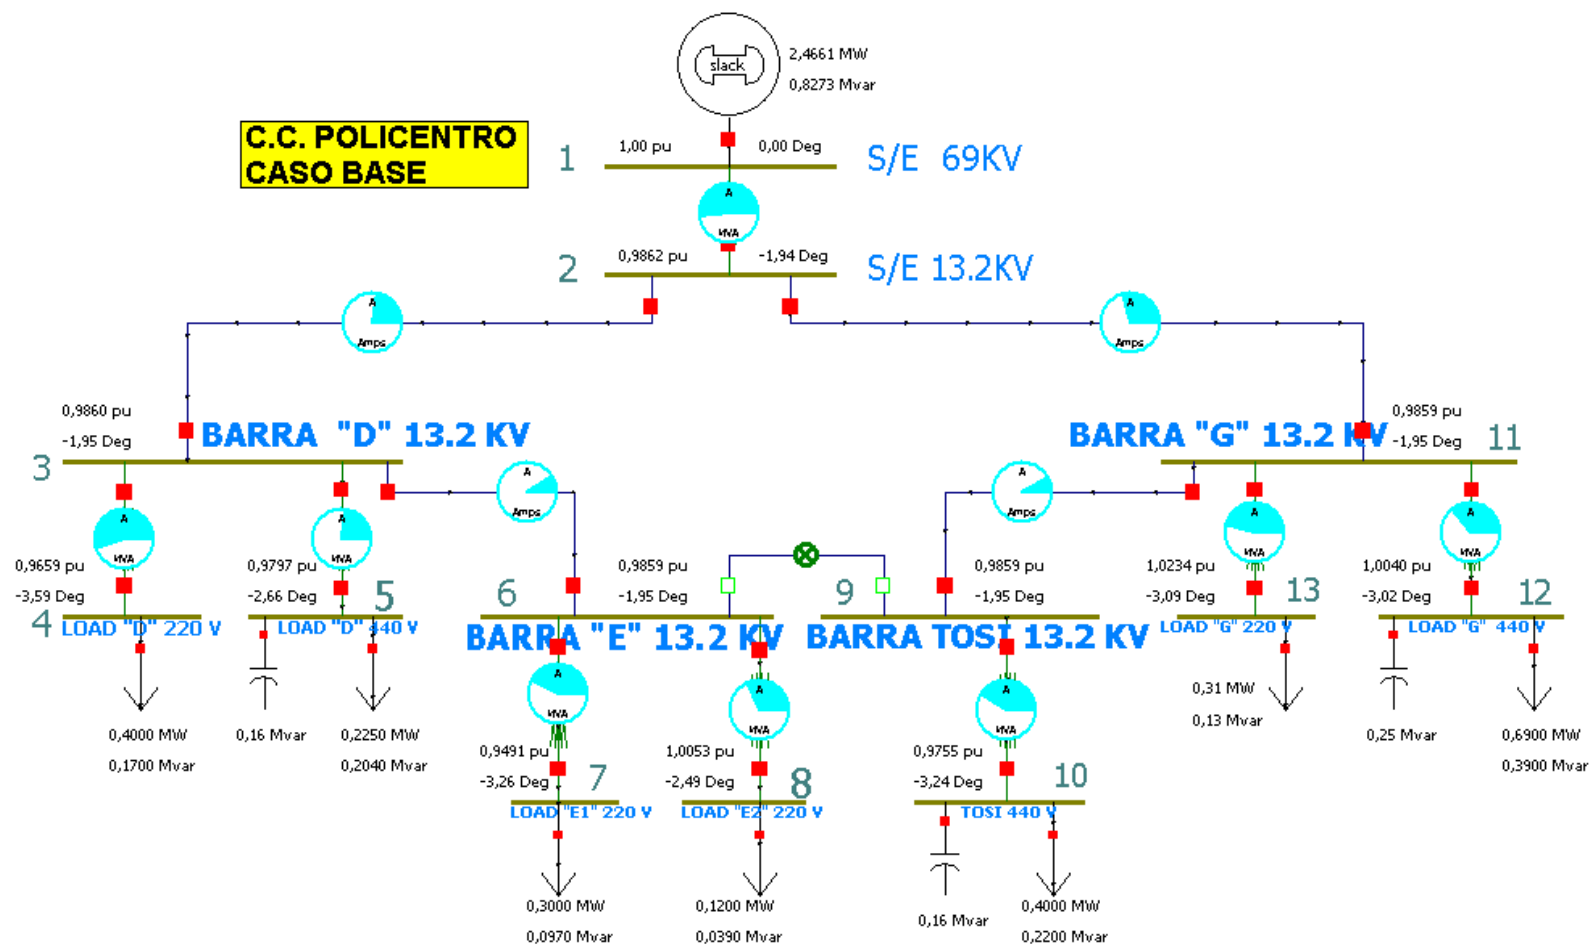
slack
2,4661 MW
0,8273 Mvar

C.C. POLICENTRO
CASO BASE

1
1,00 pu
0,00 Deg
S/E 69KV

A
MVA

2
0,9862 pu
-1,94 Deg
S/E 13.2KV

A
Amps

A
Amps

0,9860 pu
-1,95 Deg
BARRA "D" 13.2 KV
3

BARRA "G" 13.2 KV
0,9859 pu
-1,95 Deg
11

A
MVA

A
MVA

A
Amps

A
Amps

A
MVA

A
MVA

0,9659 pu
-3,59 Deg
4
LOAD "D" 220 V

0,9797 pu
-2,66 Deg
5
LOAD "D" 440 V

6
0,9859 pu
-1,95 Deg
BARRA "E" 13.2 KV

9
0,9859 pu
-1,95 Deg
BARRA TOSI 13.2 KV

1,0234 pu
-3,09 Deg
13
LOAD "G" 220 V

1,0040 pu
-3,02 Deg
12
LOAD "G" 440 V

0,4000 MW
0,1700 Mvar

0,16 Mvar

0,2250 MW
0,2040 Mvar

A
MVA

A
MVA

A
MVA

0,31 MW
0,13 Mvar

0,25 Mvar

0,6900 MW
0,3900 Mvar

0,9491 pu
-3,26 Deg
7
LOAD "E1" 220 V

1,0053 pu
-2,49 Deg
8
LOAD "E2" 220 V

0,9755 pu
-3,24 Deg
10
TOSI 440 V

0,3000 MW
0,0970 Mvar

0,1200 MW
0,0390 Mvar

0,16 Mvar

0,4000 MW
0,2200 Mvar